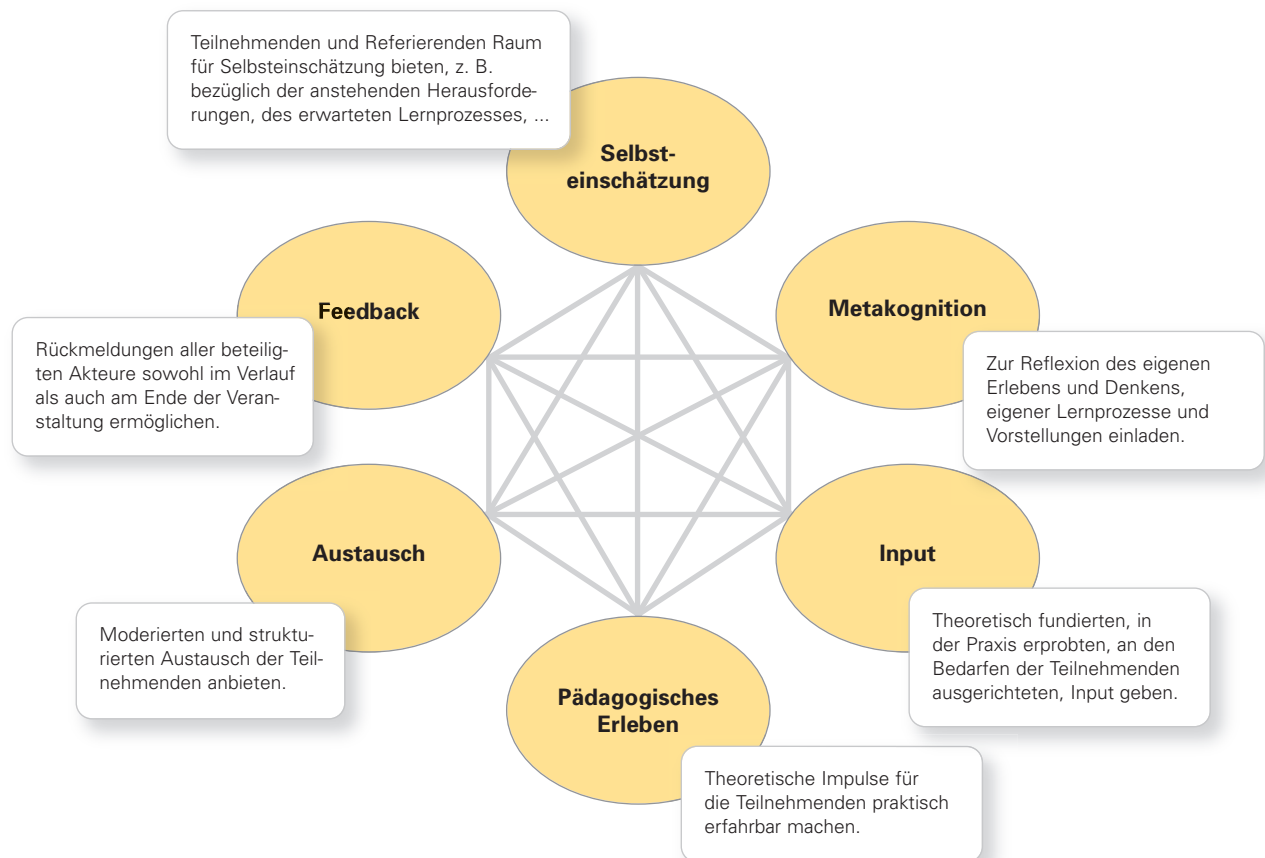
Teilnehmenden und Referierenden Raum für Selbsteinschätzung bieten, z. B. bezüglich der anstehenden Herausforderungen, des erwarteten Lernprozesses, ...

Selbsteinschätzung

Feedback

Metakognition

Rückmeldungen aller beteiligten Akteure sowohl im Verlauf als auch am Ende der Veranstaltung ermöglichen.

Zur Reflexion des eigenen Erlebens und Denkens, eigener Lernprozesse und Vorstellungen einladen.

Austausch

Input

Moderierten und strukturierten Austausch der Teilnehmenden anbieten.

Theoretisch fundierten, in der Praxis erprobten, an den Bedarfen der Teilnehmenden ausgerichteten, Input geben.

Pädagogisches Erleben

Theoretische Impulse für die Teilnehmenden praktisch erfahrbar machen.